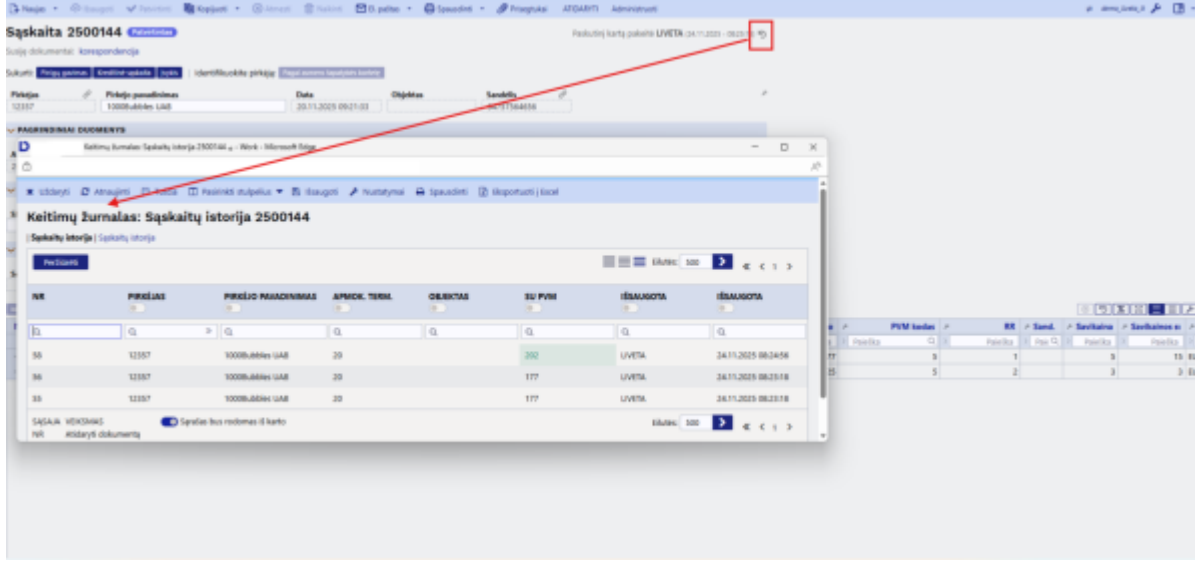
Naujas · Išsaugoti · Patvirtinti · Kopijuoti · Ištrinti · Naikinti · El. paštas · Spausdinti · Prisegtukai · ATIDARYTI · Administruoti

Sąskaita 2500144 Patvirtinta

Susiję dokumentai: korespondencija

Paskutinį kartą pakeitė LIVETA (24.11.2025 - 08:25:18)

Sukurti: Pirkėjo gavimas · Kreditinė sąskaita · Išrašas · Identifikuokite pirkėją

| Pirkėjas | Pirkėjo pavadinimas | Data | Objektas | Sandėlis |
|---|---|---|---|---|
| 12357 | 1000Bubbles UAB | 20.11.2025 09:21:03 | | |

PAGRINDINIAI DUOMENYS

Keitimų žurnalas: Sąskaitų istorija 2500144 - Work - Microsoft Edge

Uždaryti · Atnaujinti · Rodyti · Pasirinkti stulpelius · Išsaugoti · Nustatymai · Spausdinti · Eksportuoti į excel

Keitimų žurnalas: Sąskaitų istorija 2500144

Sąskaitų istorija | Sąskaitų istorija

Peržiūrėti

Eilutės: 500

| NR | PIRKĖJAS | PIRKĖJO PAVADINIMAS | APMOK. TERM. | OBJEKTAS | SU PVM | IŠSAUGOTA | IŠSAUGOTA |
|---|---|---|---|---|---|---|---|
| 58 | 12357 | 1000Bubbles UAB | 20 | | 202 | LIVETA | 24.11.2025 08:24:56 |
| 56 | 12357 | 1000Bubbles UAB | 20 | | 177 | LIVETA | 24.11.2025 08:25:18 |
| 55 | 12357 | 1000Bubbles UAB | 20 | | 177 | LIVETA | 24.11.2025 08:25:18 |

SĄSAJA VEIKSMAS
NR Atidaryti dokumentą

Sąrašas bus rodomas iš karto

Eilutės: 500

| PVM kodas | RR | Sand. | Savikaina | Savikainos s |
|---|---|---|---|---|
| | 1 | | 5 | 15 |
| | 2 | | 3 | 3 |